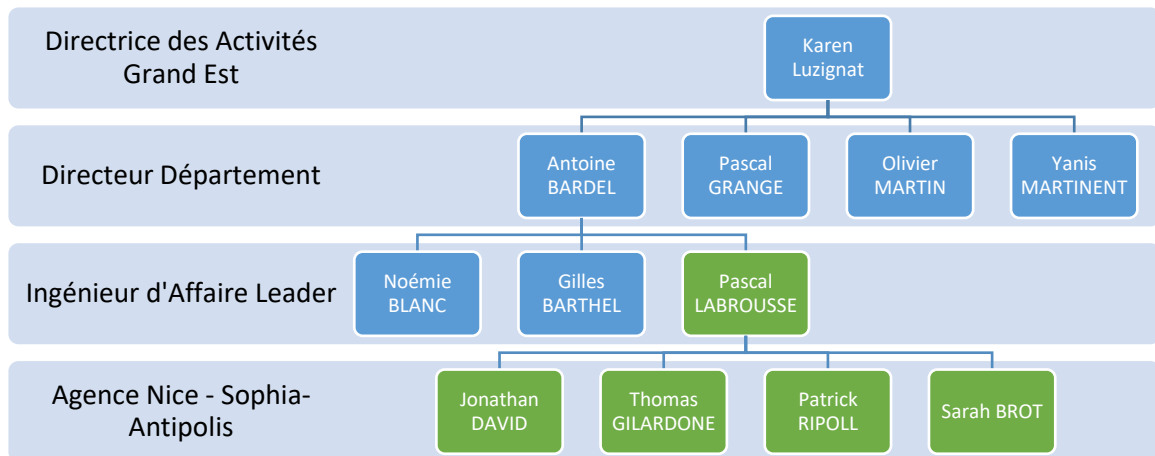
Directrice des Activités Grand Est

Karen Luzignat

Directeur Département

Antoine BARDEL

Pascal GRANGE

Olivier MARTIN

Yanis MARTINENT

Ingénieur d'Affaire Leader

Noémie BLANC

Gilles BARTHEL

Pascal LABROUSSE

Agence Nice - Sophia-Antipolis

Jonathan DAVID

Thomas GILARDONE

Patrick RIPOLL

Sarah BROT